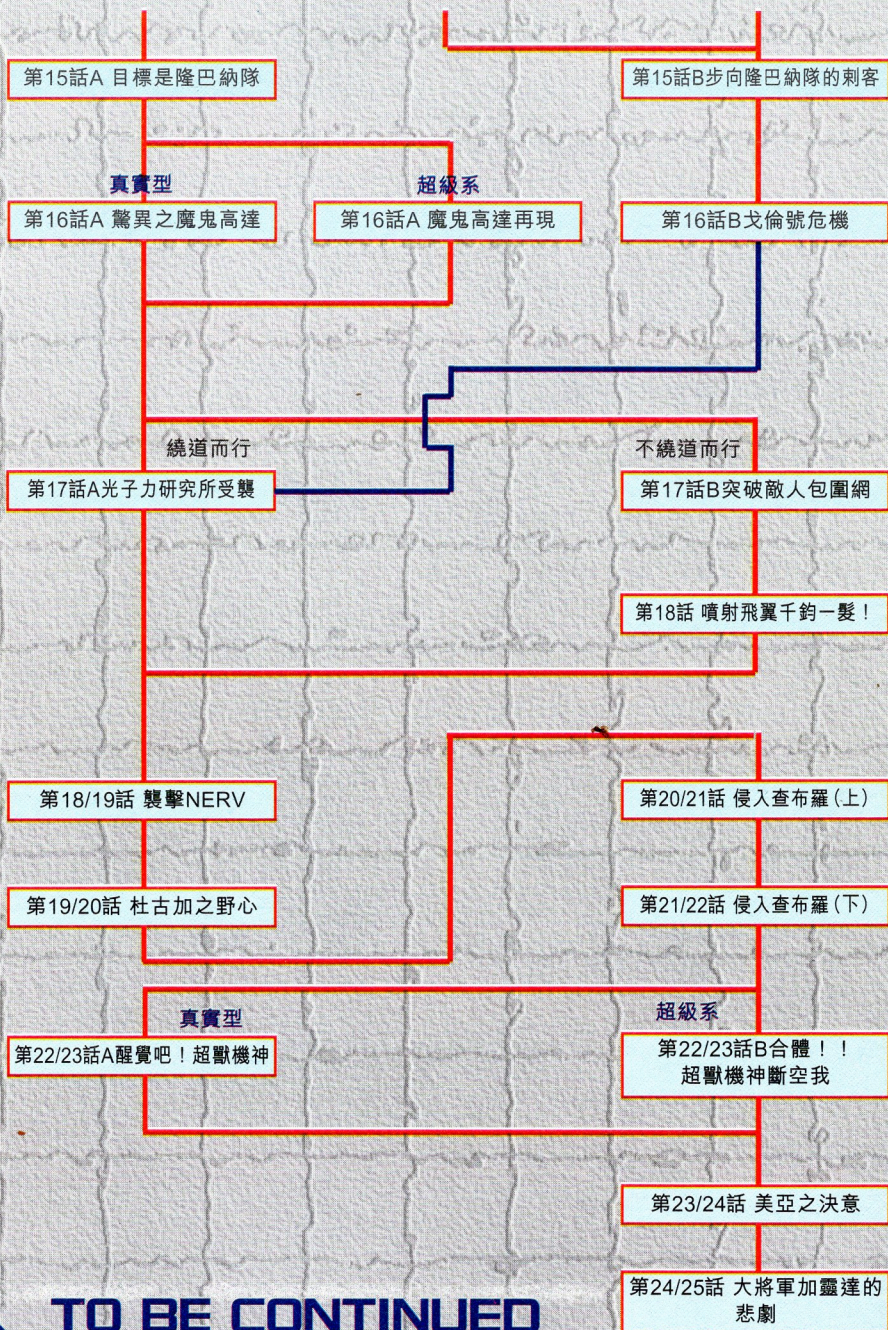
第15話A 目標是隆巴納隊

第15話B步向隆巴納隊的刺客

真實型

超級系

第16話A 驚異之魔鬼高達

第16話A 魔鬼高達再現

第16話B戈倫號危機

繞道而行

不繞道而行

第17話A光子力研究所受襲

第17話B突破敵人包圍網

第18話 噴射飛翼千鈞一髮！

第18/19話 襲擊NERV

第20/21話 侵入查布羅(上)

第19/20話 杜古加之野心

第21/22話 侵入查布羅(下)

真實型

超級系

第22/23話A醒覺吧！超獸機神

第22/23話B合體！！超獸機神斷空我

第23/24話 美亞之決意

TO BE CONTINUED

第24/25話 大將軍加靈達的悲劇